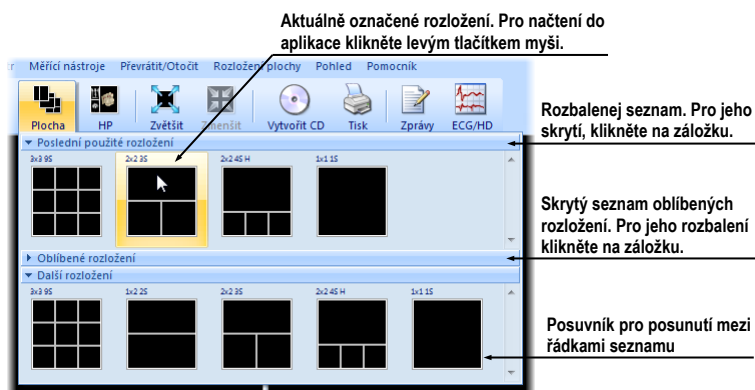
Aktuálně označené rozložení. Pro načtení do aplikace klikněte levým tlačítkem myši.

r Měřicí nástroje Převrátit/Otočit Rozložení plochy Pohled Pomocník

Plocha HP Zvětšit Zmenšit Vytvořit CD Tisk Zprávy ECG/HD

Poslední použité rozložení

3x3 9S 2x2 3S 2x2 4S H 1x1 1S

Oblíbené rozložení

Další rozložení

3x3 9S 1x2 2S 2x2 3S 2x2 4S H 1x1 1S

Rozbalenej seznam. Pro jeho skrytí, klikněte na záložku.

Skrytý seznam oblíbených rozložení. Pro jeho rozbalení klikněte na záložku.

Posuvník pro posunutí mezi řádkami seznamu